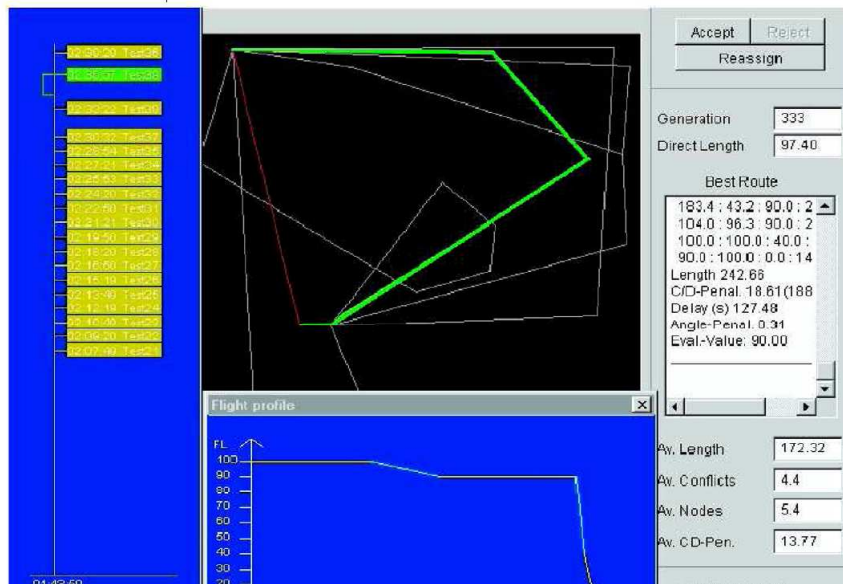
02:30:20 Test36
02:30:37 Test38
02:30:22 Test39
02:30:32 Test37
02:28:54 Test35
02:27:21 Test34
02:25:53 Test33
02:24:20 Test32
02:22:50 Test31
02:21:21 Test30
02:19:50 Test29
02:18:20 Test28
02:16:50 Test27
02:15:19 Test26
02:13:49 Test25
02:12:19 Test24
02:10:49 Test23
02:09:20 Test22
02:07:49 Test21
01:43:50

Flight profile
FL
100
90
80
70
60
50
40
30

Accept
Reject
Reassign
Generation 333
Direct Length 97.40
Best Route
183.4 : 43.2 : 90.0 : 2
104.0 : 96.3 : 90.0 : 2
100.0 : 100.0 : 40.0 :
90.0 : 100.0 : 0.0 : 14
Length 242.66
C/D-Penal. 18.61(188
Delay (s) 127.48
Angle-Penal. 0.31
Eval-Value: 90.00
Av. Length 172.32
Av. Conflicts 4.4
Av. Nodes 5.4
Av. CD-Pen. 13.77